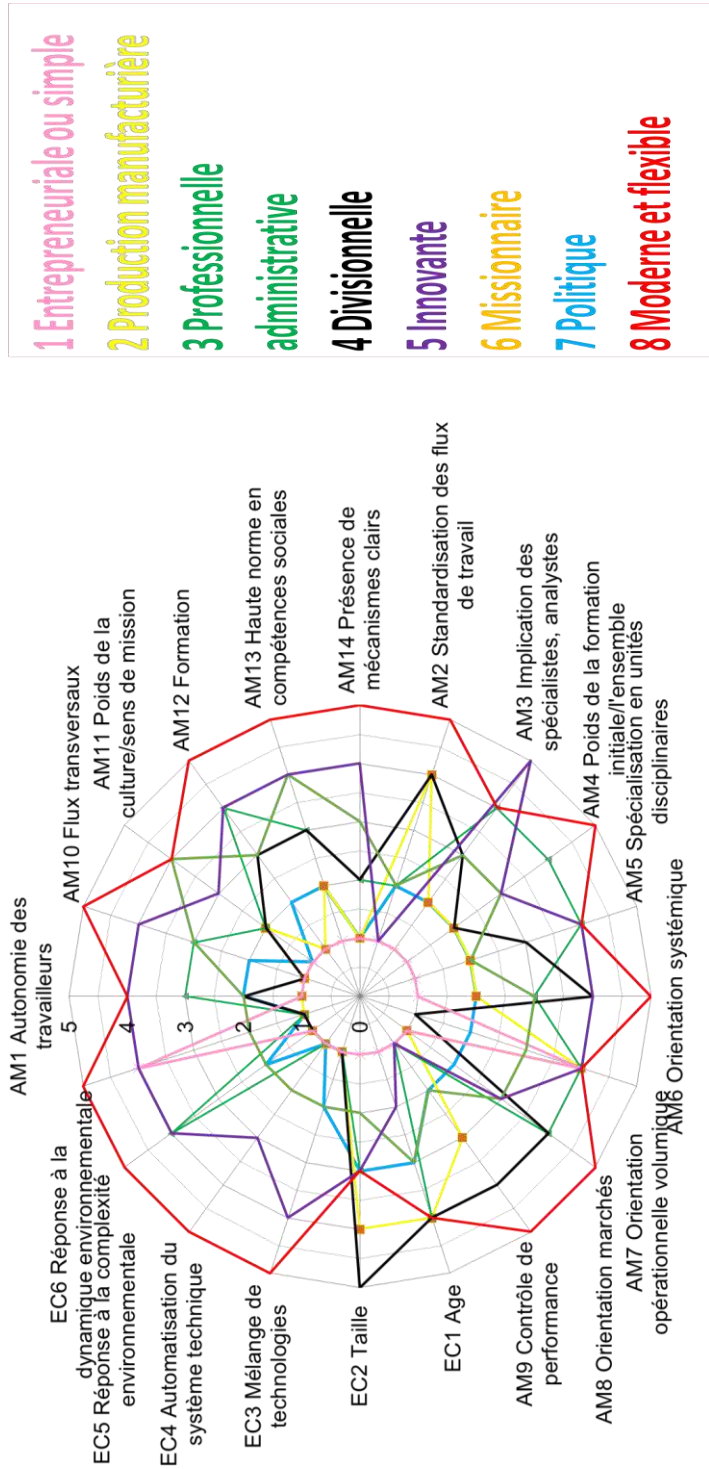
AM1 Autonomie des travailleurs

AM10 Flux transversaux

AM11 Poids de la culture/sens de mission

AM12 Formation

AM13 Haute norme en compétences sociales

AM14 Présence de mécanismes clairs

AM2 Standardisation des flux de travail

AM3 Implication des spécialistes, analystes

AM4 Poids de la formation initiale/l'ensemble

AM5 Spécialisation en unités disciplinaires

AM6 Orientation systémique

AM7 Orientation opérationnelle volumique

AM8 Orientation marchés

AM9 Contrôle de performance

EC1 Age

EC2 Taille

EC3 Mélange de technologies

EC4 Automatisation du système technique

EC5 Réponse à la complexité environnementale

EC6 Réponse à la dynamique environnementale

5
4
3
2
1
0

1 Entrepreneuriale ou simple
2 Production manufacturière
3 Professionnelle administrative
4 Divisionnelle
5 Innovante
6 Missionnaire
7 Politique
8 Moderne et flexible